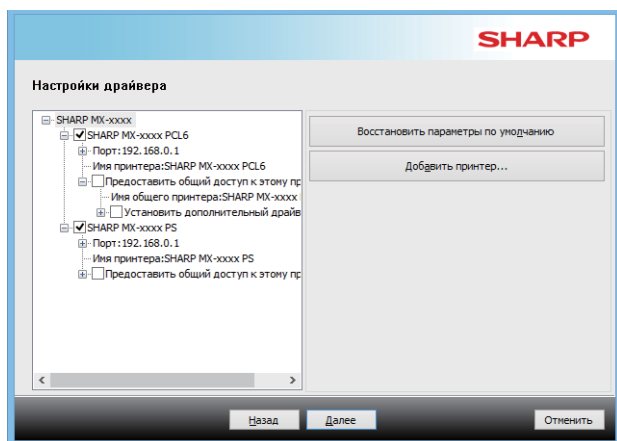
SHARP

Настройки драйвера

SHARP MX-xxxx
SHARP MX-xxxx PCL6
Порт:192.168.0.1
Имя принтера:SHARP MX-xxxx PCL6
Предоставить общий доступ к этому пр
Имя общего принтера:SHARP MX-xxxx
Установить дополнительный драйв
SHARP MX-xxxx PS
Порт:192.168.0.1
Имя принтера:SHARP MX-xxxx PS
Предоставить общий доступ к этому пр

Восстановить параметры по умолчанию
Добавить принтер...

Назад
Далее
Отменить